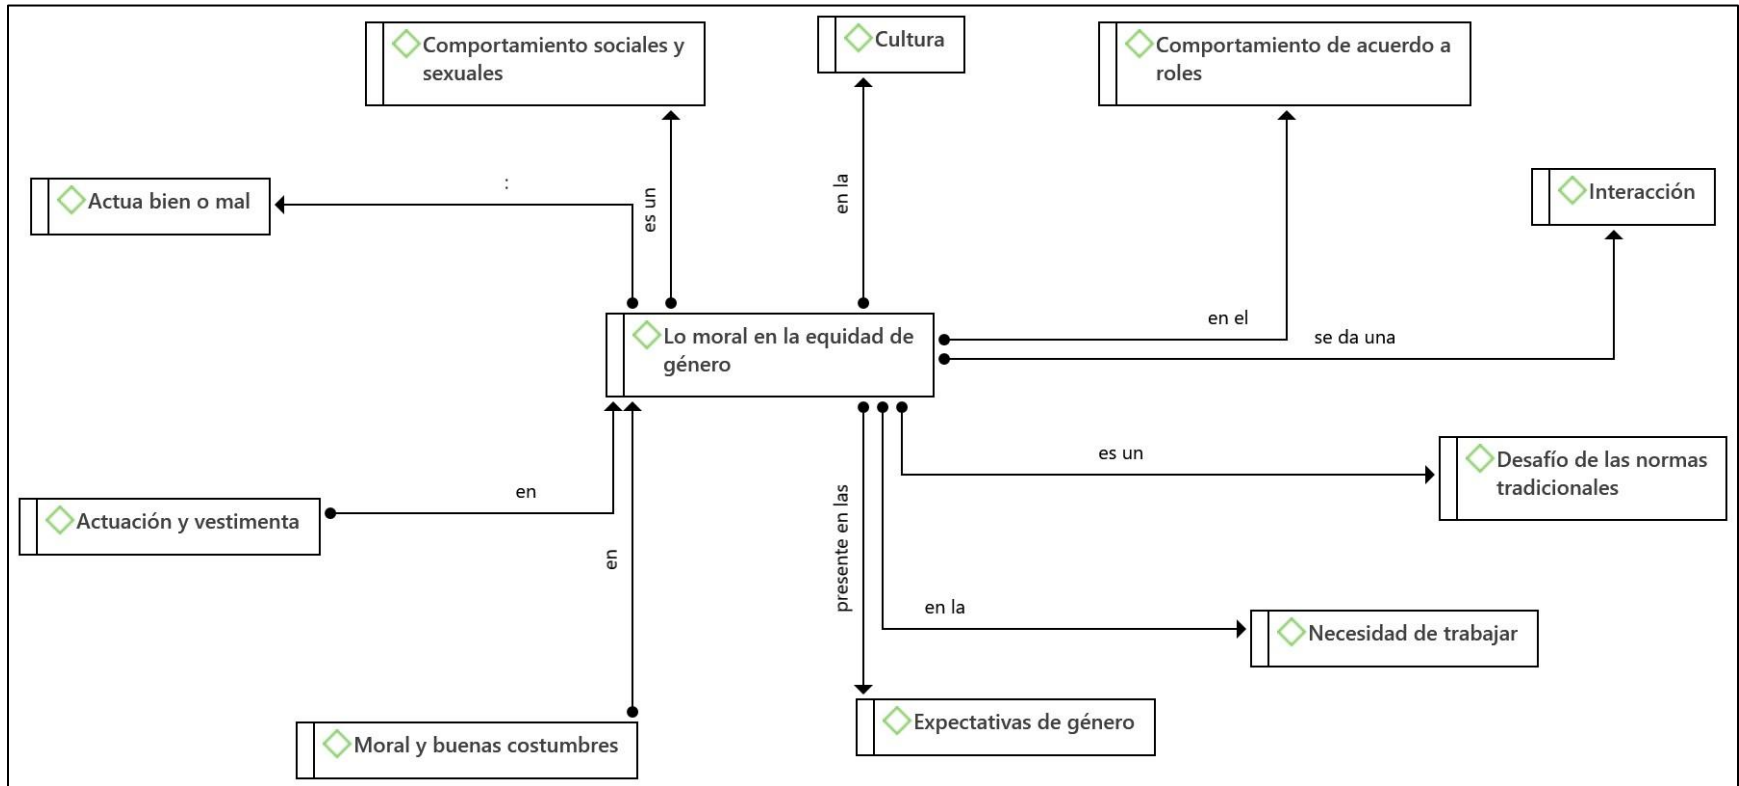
Comportamiento sociales y sexuales

Cultura

Comportamiento de acuerdo a roles

Actua bien o mal

:

es un

en la

Interacción

en el

se da una

Lo moral en la equidad de género

es un

Desafío de las normas tradicionales

en

Actuación y vestimenta

en

presente en las

en la

Necesidad de trabajar

Expectativas de género

Moral y buenas costumbres